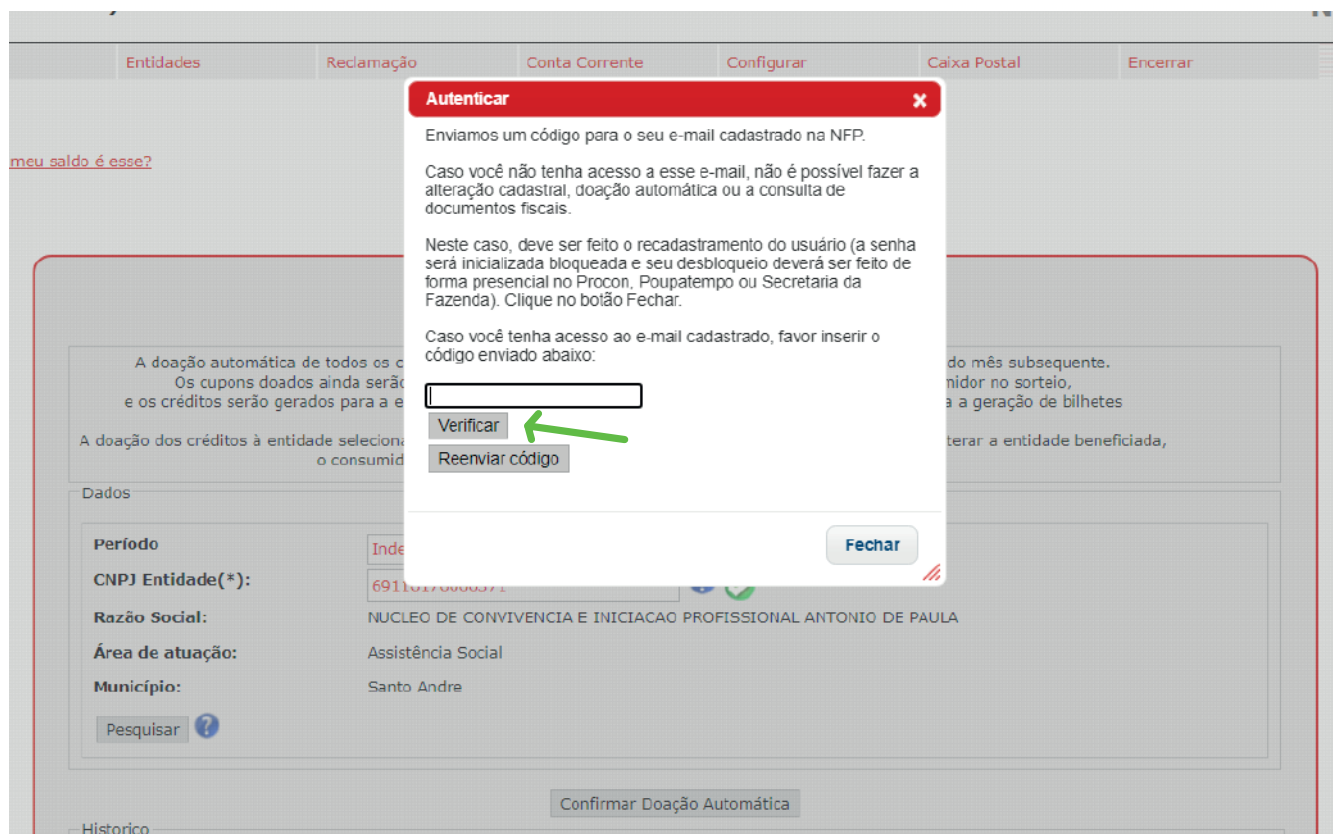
Entidades | Reclamação | Conta Corrente | Configurar | Caixa Postal | Encerrar

meu saldo é esse?

Autenticar ×

Enviamos um código para o seu e-mail cadastrado na NFP.

Caso você não tenha acesso a esse e-mail, não é possível fazer a alteração cadastral, doação automática ou a consulta de documentos fiscais.

Neste caso, deve ser feito o recadastramento do usuário (a senha será inicializada bloqueada e seu desbloqueio deverá ser feito de forma presencial no Procon, Poupatempo ou Secretaria da Fazenda). Clique no botão Fechar.

Caso você tenha acesso ao e-mail cadastrado, favor inserir o código enviado abaixo:

Verificar

Reenviar código

Fechar

A doação automática de todos os c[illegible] do mês subsequente.
Os cupons doados ainda serão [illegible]midor no sorteio,
e os créditos serão gerados para a e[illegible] a geração de bilhetes

A doação dos créditos à entidade seleciona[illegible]terar a entidade beneficiada,
o consumid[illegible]

Dados

Período | Inde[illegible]
CNPJ Entidade(*): | 6911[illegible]
Razão Social: | NUCLEO DE CONVIVENCIA E INICIACAO PROFISSIONAL ANTONIO DE PAULA
Área de atuação: | Assistência Social
Município: | Santo Andre

Pesquisar

Confirmar Doação Automática

Historico